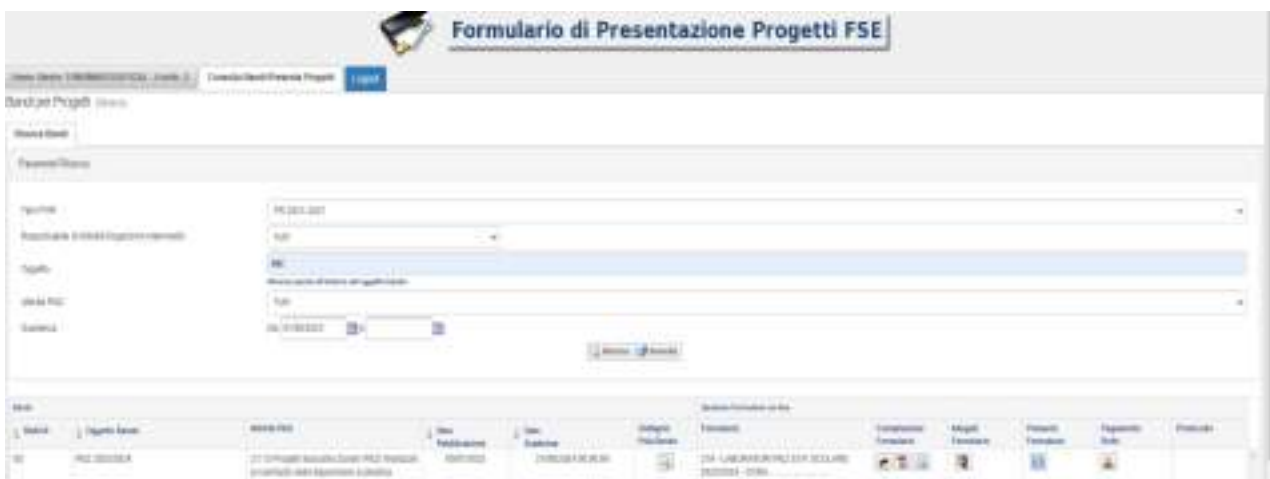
Formulario di Presentazione Progetti FSE

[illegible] Consulta Bandi/Presenta Progetti Logout

Bandi per Progetti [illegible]

Ricerca Bandi

Parametri Ricerca

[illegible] PN 2021-2027

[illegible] Tutti

Oggetto PNRR

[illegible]

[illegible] Tutti

Scadenza Da 01/09/2022 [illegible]

Ricerca Annulla

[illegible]

| Numero | Oggetto Bandi | Misura PNRR | Data Pubblicazione | Data Scadenza | Dettaglio Procedura | Formulario | Compilazione Formulario | Allegati Formulario | Stampa Formulario | Pagamento Bollo | Protocollo |
|---|---|---|---|---|---|---|---|---|---|---|---|
| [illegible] | PNRR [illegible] | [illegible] | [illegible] | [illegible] | | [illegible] LABORATORI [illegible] SCOLASTI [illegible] | | | | | |